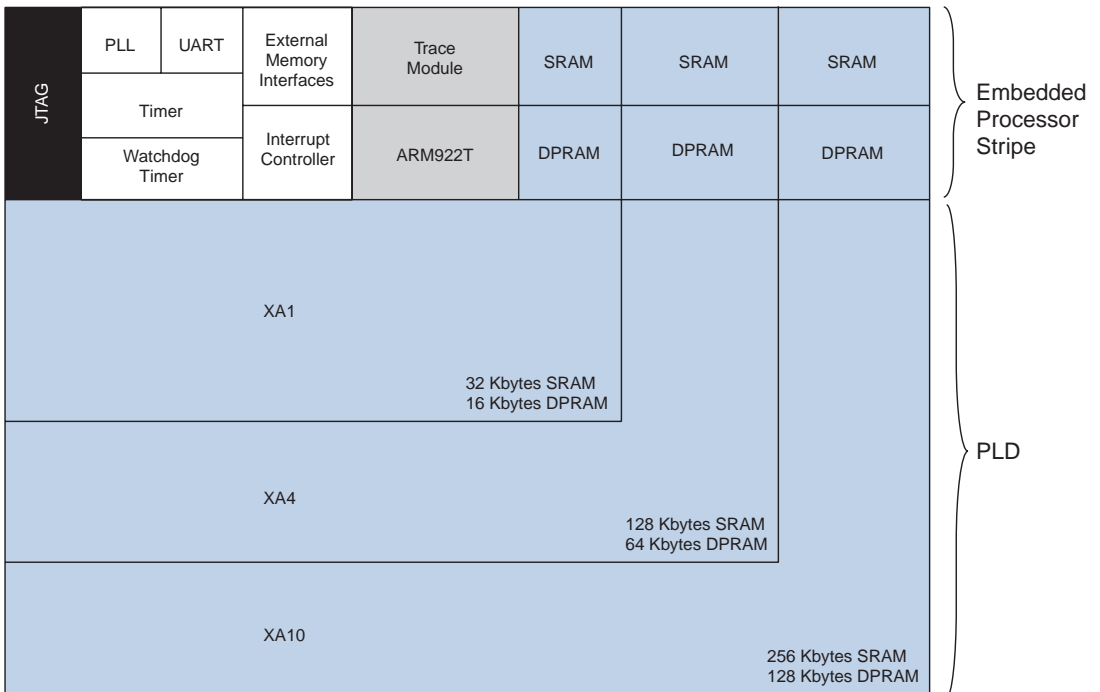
JTAG

PLL

UART

Timer

Watchdog Timer

External Memory Interfaces

Interrupt Controller

Trace Module

ARM922T

SRAM

SRAM

SRAM

DPRAM

DPRAM

DPRAM

Embedded Processor Stripe

XA1

32 Kbytes SRAM
16 Kbytes DPRAM

XA4

128 Kbytes SRAM
64 Kbytes DPRAM

XA10

256 Kbytes SRAM
128 Kbytes DPRAM

PLD